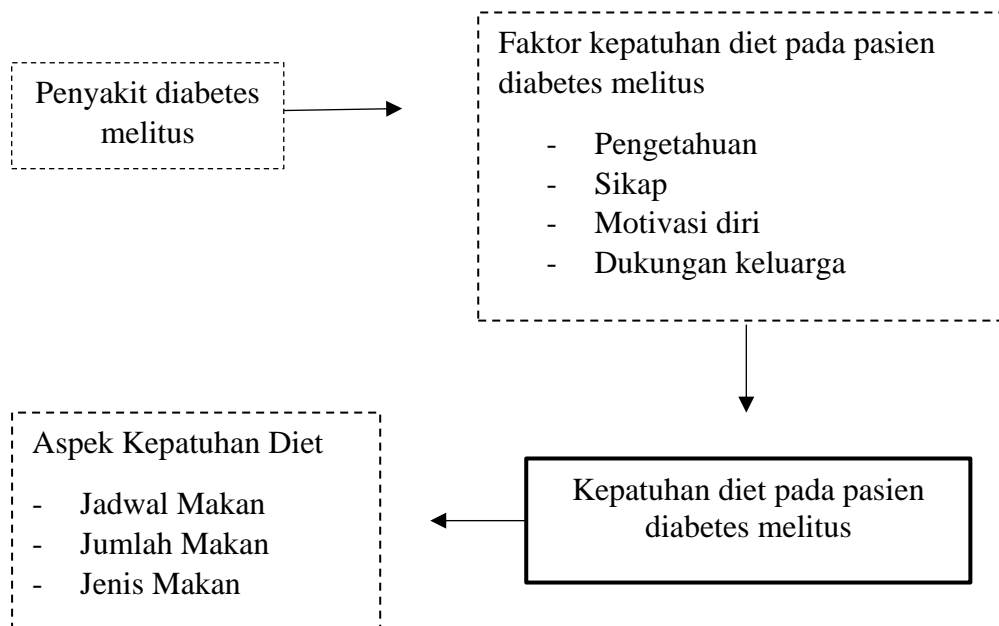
Penyakit diabetes melitus

Faktor kepatuhan diet pada pasien diabetes melitus

- Pengetahuan
- Sikap
- Motivasi diri
- Dukungan keluarga

Kepatuhan diet pada pasien diabetes melitus

Aspek Kepatuhan Diet

- Jadwal Makan
- Jumlah Makan
- Jenis Makan